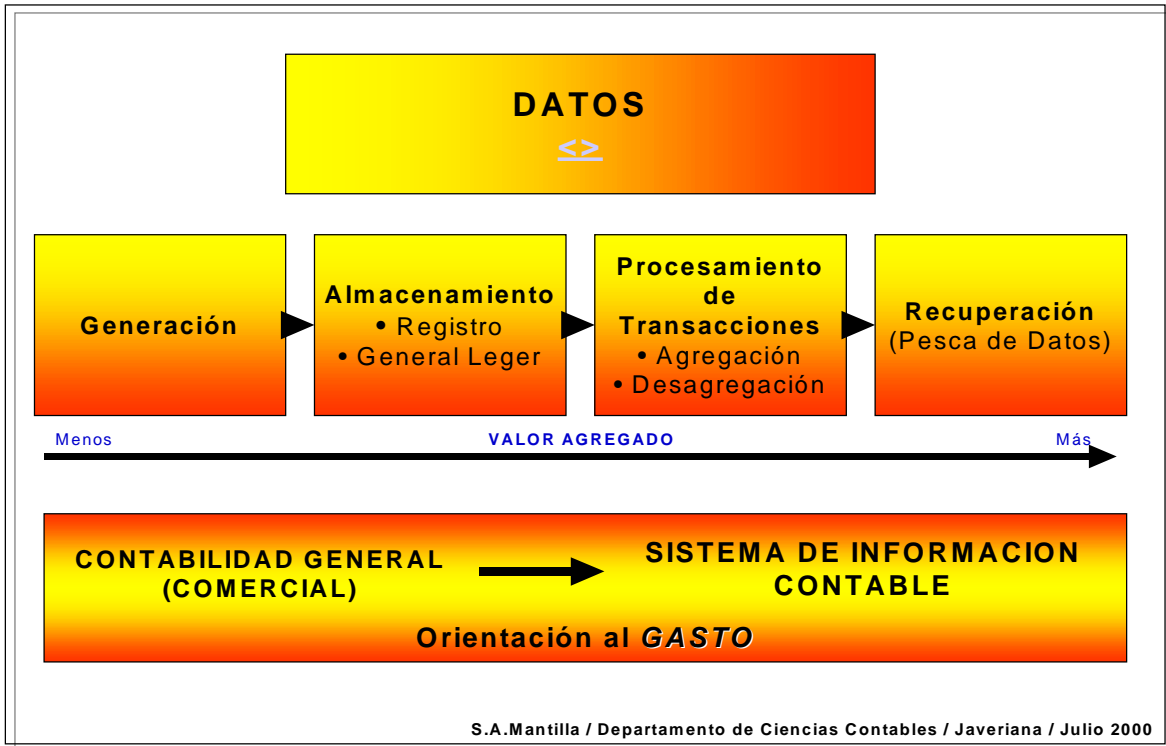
DATOS
<>

Generación

Almacenamiento
• Registro
• General Leger

Procesamiento de Transacciones
• Agregación
• Desagregación

Recuperación
(Pesca de Datos)

Menos VALOR AGREGADO Más

CONTABILIDAD GENERAL (COMERCIAL)

SISTEMA DE INFORMACION CONTABLE

Orientación al GASTO

S.A.Mantilla / Departamento de Ciencias Contables / Javeriana / Julio 2000